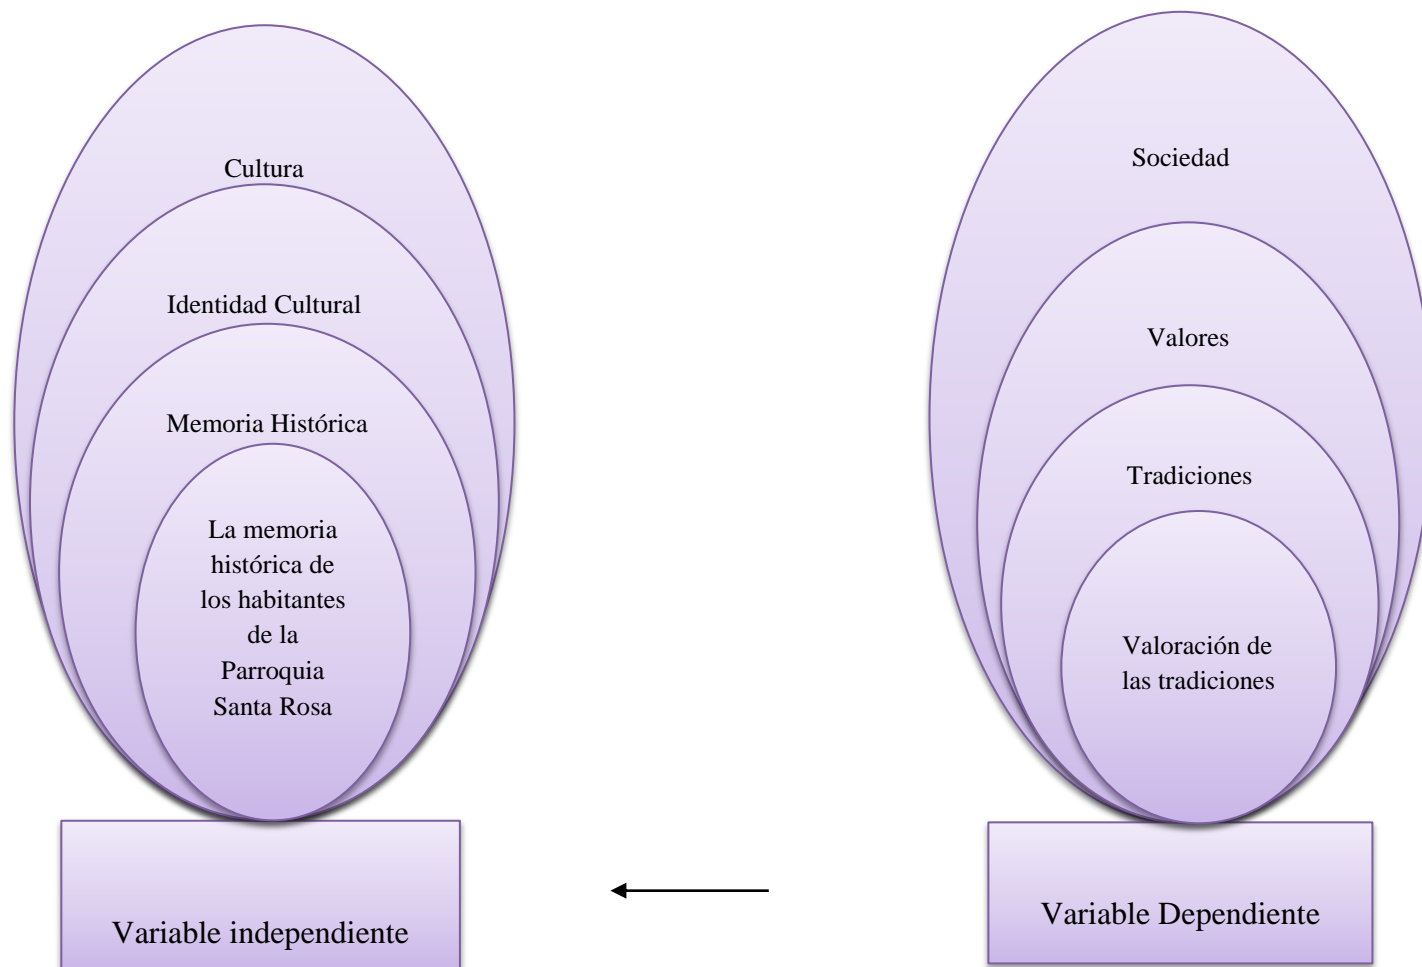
Cultura

Identidad Cultural

Memoria Histórica

La memoria histórica de los habitantes de la Parroquia Santa Rosa

Variable independiente

Sociedad

Valores

Tradiciones

Valoración de las tradiciones

Variable Dependiente